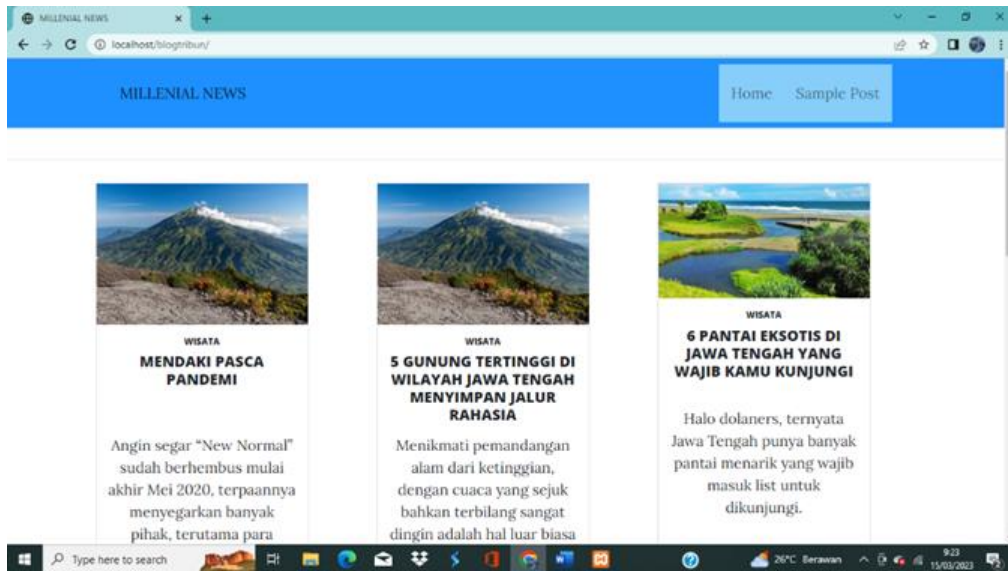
MILLENIAL NEWS
localhost/blogtribun/

MILLENIAL NEWS

Home Sample Post

WISATA
MENDAKI PASCA PANDEMI

Angin segar "New Normal" sudah berhembus mulai akhir Mei 2020, terpaannya menyegarkan banyak pihak, terutama para

WISATA
5 GUNUNG TERTINGGI DI WILAYAH JAWA TENGAH MENYIMPAN JALUR RAHASIA

Menikmati pemandangan alam dari ketinggian, dengan cuaca yang sejuk bahkan terbilang sangat dingin adalah hal luar biasa

WISATA
6 PANTAI EKSOTIS DI JAWA TENGAH YANG WAJIB KAMU KUNJUNGI

Halo dolaners, ternyata Jawa Tengah punya banyak pantai menarik yang wajib masuk list untuk dikunjungi.

Type here to search
26°C Berawan
9:23
15/03/2023